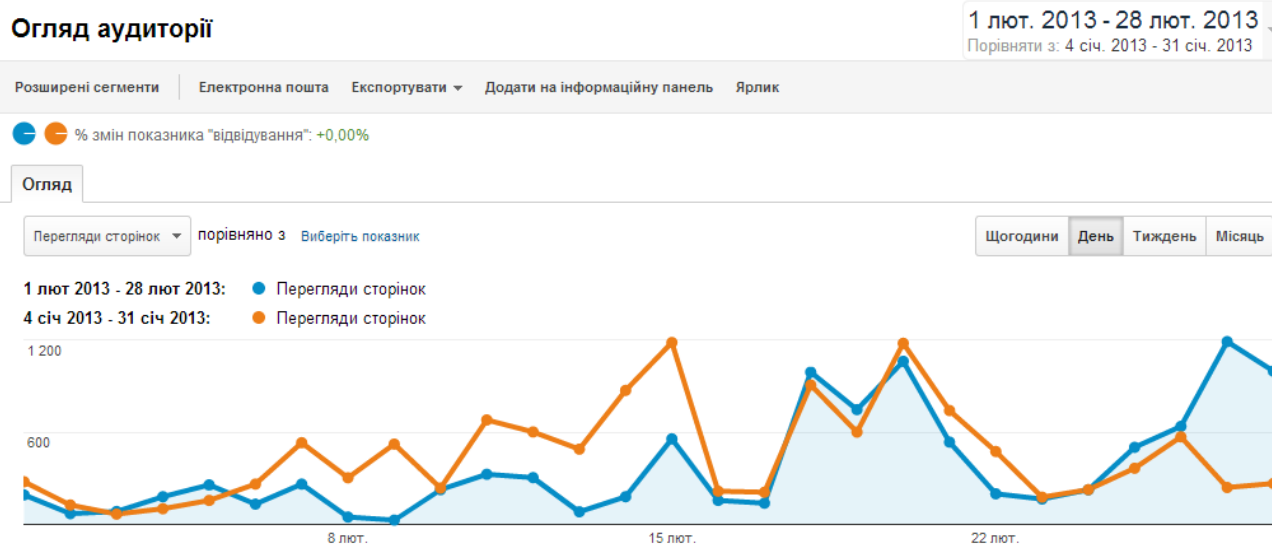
Огляд аудиторії

1 лют. 2013 - 28 лют. 2013
Порівняти з: 4 січ. 2013 - 31 січ. 2013

Розширені сегменти | Електронна пошта | Експортувати | Додати на інформаційну панель | Ярлик

% змін показника "відвідування": +0,00%

Огляд

Перегляди сторінок порівняно з Виберіть показник

Щогодини | День | Тиждень | Місяць

1 лют 2013 - 28 лют 2013: Перегляди сторінок
4 січ 2013 - 31 січ 2013: Перегляди сторінок

1 200
600

8 лют.
15 лют.
22 лют.